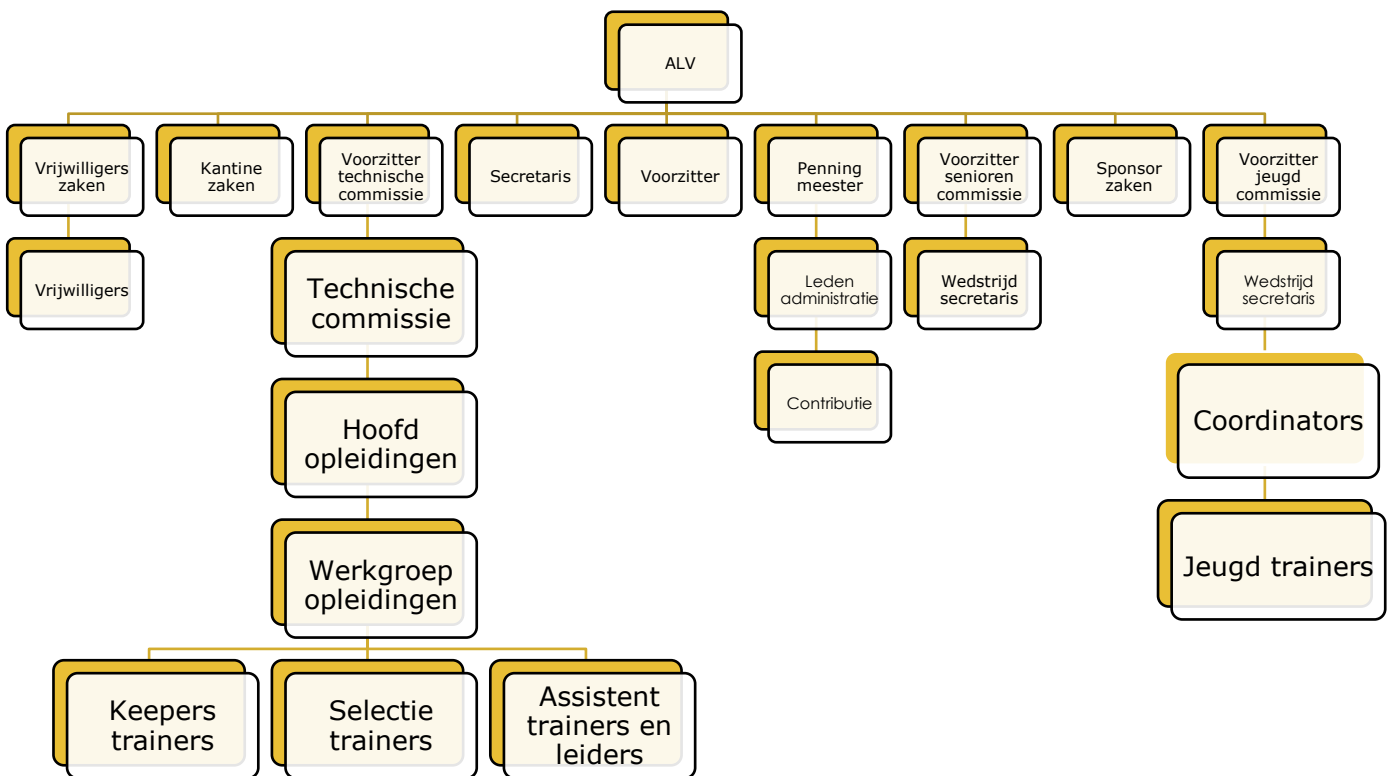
ALV

Vrijwilligers zaken

Vrijwilligers

Kantine zaken

Voorzitter technische commissie

Technische commissie

Hoofd opleidingen

Werkgroep opleidingen

Keepers trainers

Selectie trainers

Assistent trainers en leiders

Secretaris

Voorzitter

Penning meester

Leden administratie

Contributie

Voorzitter senioren commissie

Wedstrijd secretaris

Sponsor zaken

Voorzitter jeugd commissie

Wedstrijd secretaris

Coordinators

Jeugd trainers